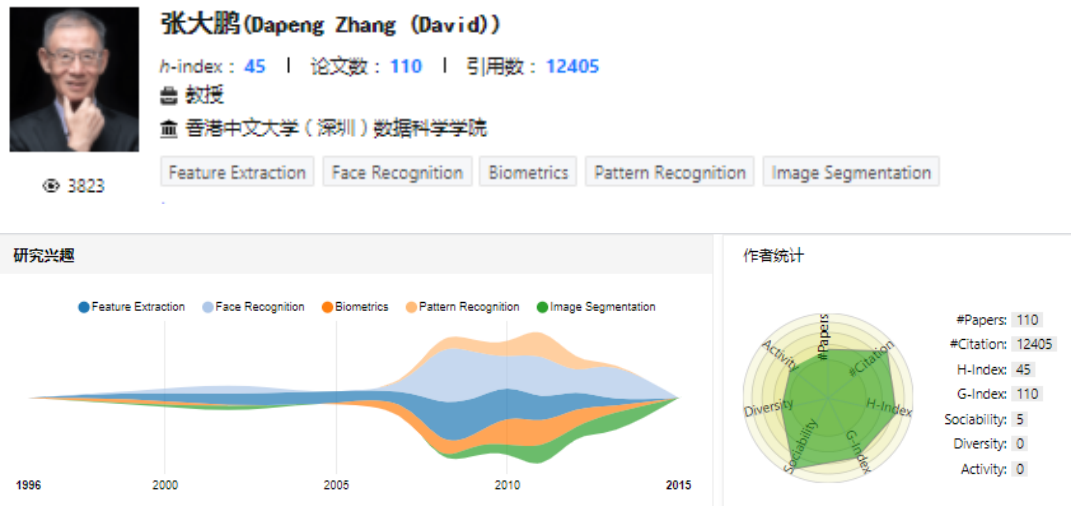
张大鹏(Dapeng Zhang (David))

h-index：45 | 论文数：110 | 引用数：12405

教授

香港中文大学（深圳）数据科学学院

3823

Feature Extraction | Face Recognition | Biometrics | Pattern Recognition | Image Segmentation

研究兴趣

Feature Extraction Face Recognition Biometrics Pattern Recognition Image Segmentation

1996 2000 2005 2010 2015

作者统计

#Papers #Citation H-Index G-Index Sociability Diversity Activity

| | |
|---|---|
| #Papers: | 110 |
| #Citation: | 12405 |
| H-Index: | 45 |
| G-Index: | 110 |
| Sociability: | 5 |
| Diversity: | 0 |
| Activity: | 0 |